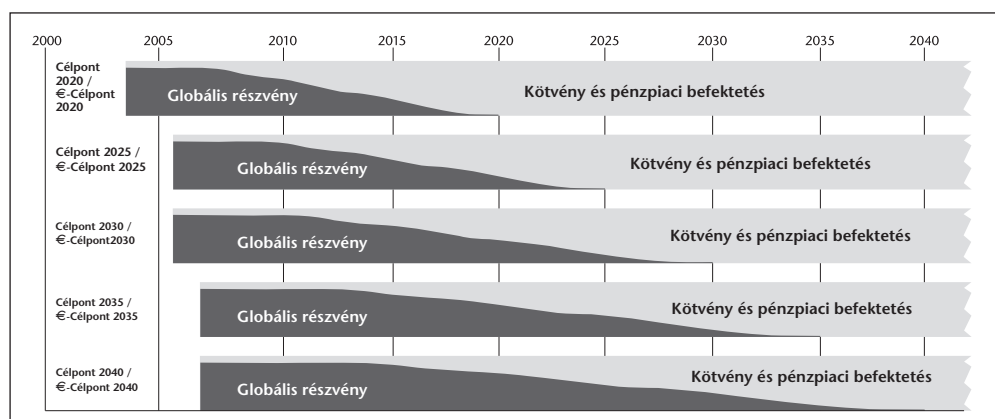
2000 2005 2010 2015 2020 2025 2030 2035 2040

Célpont 2020 / €-Célpont 2020
Globális részvény
Kötvény és pénzpiaci befektetés

Célpont 2025 / €-Célpont 2025
Globális részvény
Kötvény és pénzpiaci befektetés

Célpont 2030 / €-Célpont2030
Globális részvény
Kötvény és pénzpiaci befektetés

Célpont 2035 / €-Célpont 2035
Globális részvény
Kötvény és pénzpiaci befektetés

Célpont 2040 / €-Célpont 2040
Globális részvény
Kötvény és pénzpiaci befektetés